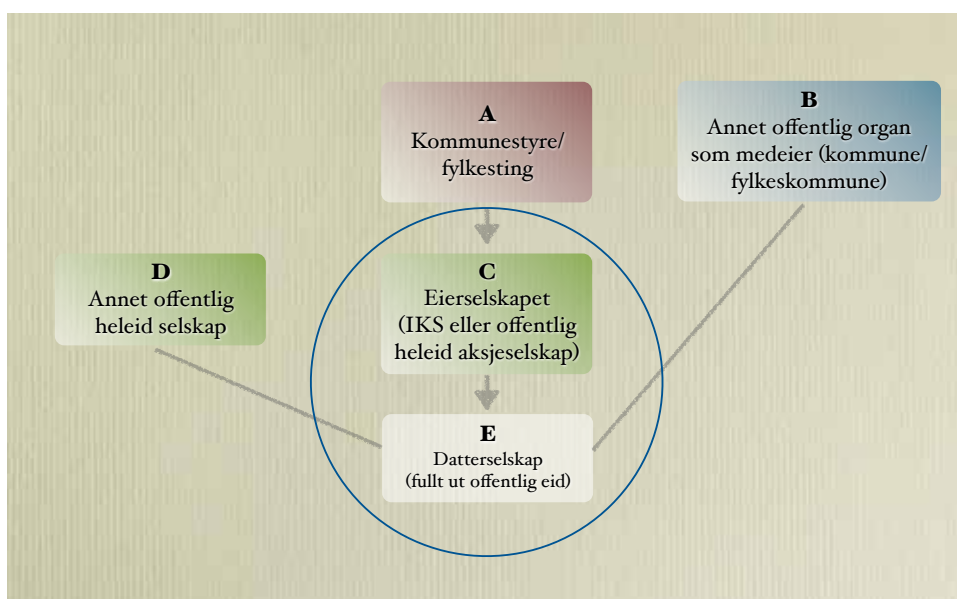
A
Kommunestyre/ fylkesting

B
Annet offentlig organ som medeier (kommune/ fylkeskommune)

D
Annet offentlig heleid selskap

C
Eierselskapet (IKS eller offentlig heleid aksjeselskap)

E
Datterselskap (fullt ut offentlig eid)